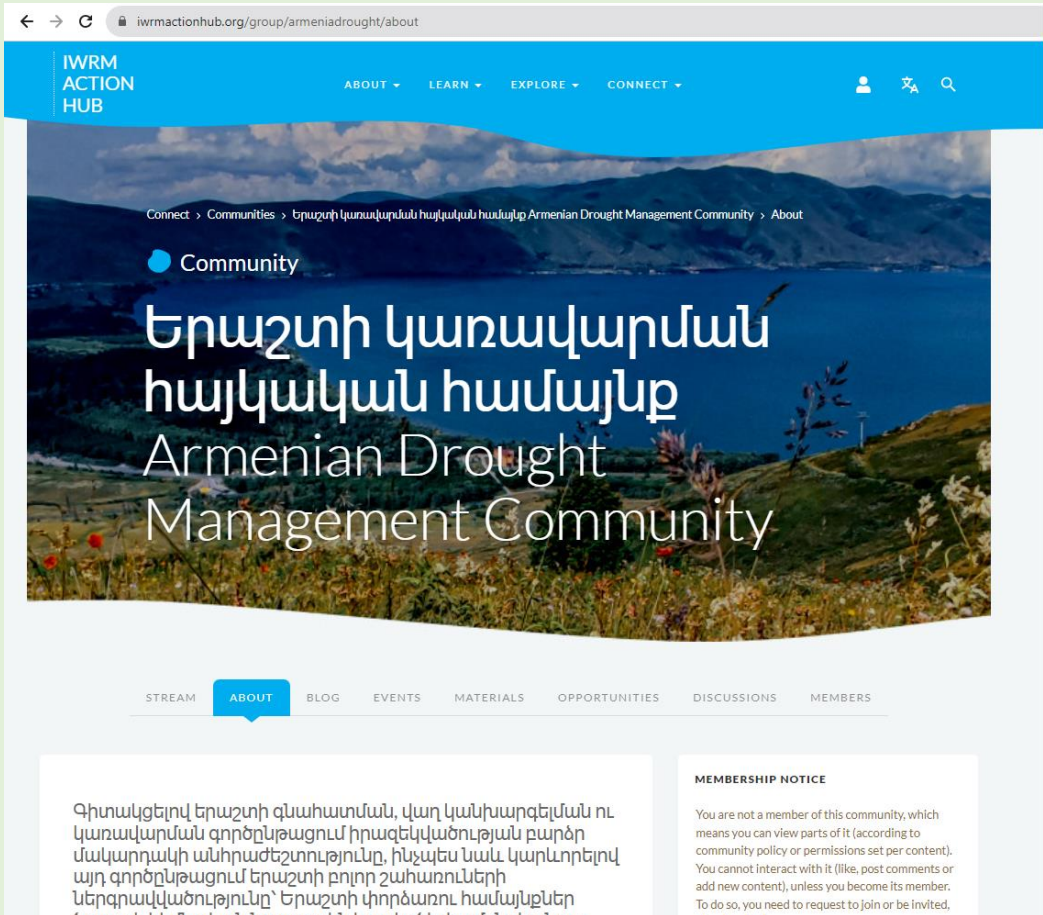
iwrmactionhub.org/group/armeniadrought/about

IWRM ACTION HUB

ABOUT LEARN EXPLORE CONNECT

Connect › Communities › Երաշտի կառավարման հայկական համայնք Armenian Drought Management Community › About

Community

Երաշտի կառավարման հայկական համայնք Armenian Drought Management Community

STREAM ABOUT BLOG EVENTS MATERIALS OPPORTUNITIES DISCUSSIONS MEMBERS

Գիտակցելով երաշտի գնահատման, վաղ կանխարգելման ու կառավարման գործընթացում իրազեկվածության բարձր մակարդակի անհրաժեշտությունը, ինչպես նաև կարևորելով այդ գործընթացում երաշտի բոլոր շահառուների ներգրավվածությունը՝ Երաշտի փորձառու համայնքներ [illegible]

MEMBERSHIP NOTICE

You are not a member of this community, which means you can view parts of it (according to community policy or permissions set per content). You cannot interact with it (like, post comments or add new content), unless you become its member. To do so, you need to request to join or be invited.